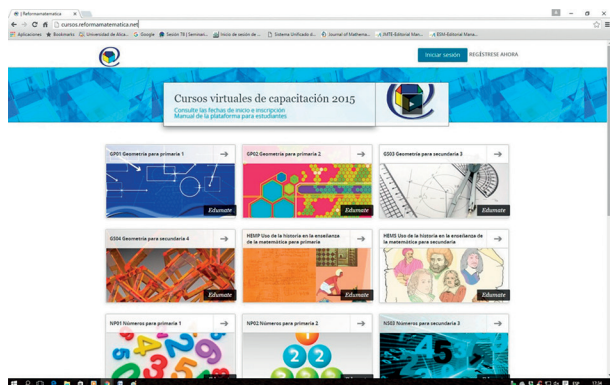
:Reformamatematica ×

cursos.reformamatematica.net

Aplicaciones Bookmarks Universidad de Alica... Google Sesión 78 | Seminari... Inicio de sesión de ... Sistema Unificado d... Journal of Mathema... INTE-Editorial Man... ESIH-Editorial Mana...

Iniciar sesión REGÍSTRESE AHORA

Cursos virtuales de capacitación 2015
Consulte las fechas de inicio e inscripción
Manual de la plataforma para estudiantes

GP01 Geometría para primaria 1 →
Edumate

GP02 Geometría para primaria 2 →
Edumate

GS03 Geometría para secundaria 3 →
Edumate

GS04 Geometría para secundaria 4 →
Edumate

HEMP Uso de la historia en la enseñanza de la matemática para primaria →
Edumate

HEMS Uso de la historia en la enseñanza de la matemática para secundaria →
Edumate

NP01 Números para primaria 1 →

NP02 Números para primaria 2 →

NS03 Números para secundaria 3 →